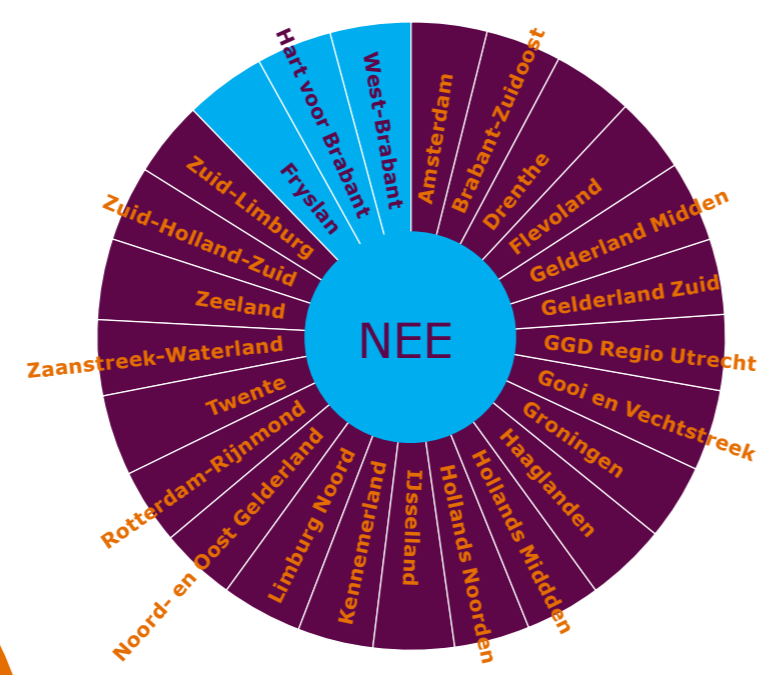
NEE

Amsterdam
Brabant-Zuidoost
Drenthe
Flevoland
Gelderland Midden
Gelderland Zuid
GGD Regio Utrecht
Gooi en Vechtstreek
Groningen
Haaglanden
Hollands Midden
Hollands Noorden
IJsselland
Kennemerland
Limburg Noord
Noord- en Oost Gelderland
Rotterdam-Rijnmond
Twente
Zaanstreek-Waterland
Zeeland
Zuid-Holland-Zuid
Zuid-Limburg
Fryslân
Hart voor Brabant
West-Brabant